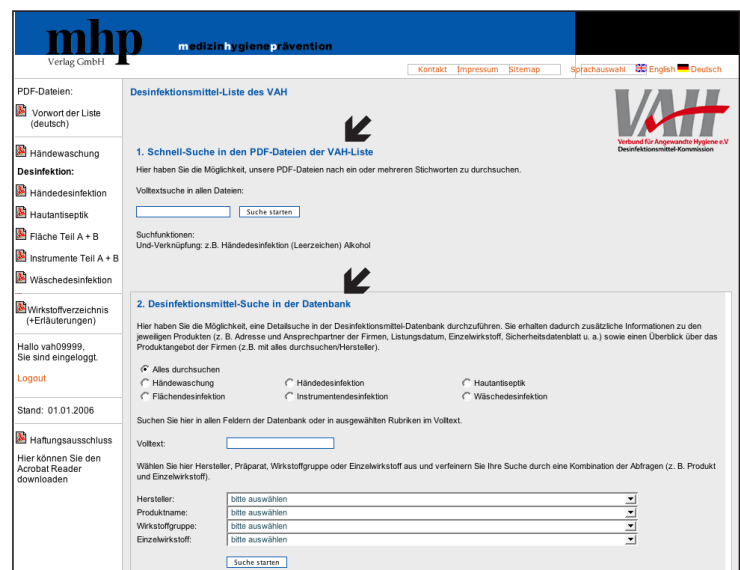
mhp
Verlag GmbH

medizinhygieneprävention

Kontakt | Impressum | Sitemap | Sprachauswahl English Deutsch

PDF-Dateien:

Vorwort der Liste (deutsch)

Händewaschung

Desinfektion:

Händedesinfektion

Hautantiseptik

Fläche Teil A + B

Instrumente Teil A + B

Wäschedesinfektion

Wirkstoffverzeichnis (+Erläuterungen)

Hallo vah09999, Sie sind eingeloggt.

Logout

Stand: 01.01.2006

Haftungsausschluss

Hier können Sie den Acrobat Reader downloaden

Desinfektionsmittel-Liste des VAH

VAH
Verbund für Angewandte Hygiene e.V
Desinfektionsmittel-Kommission

1. Schnell-Suche in den PDF-Dateien der VAH-Liste

Hier haben Sie die Möglichkeit, unsere PDF-Dateien nach ein oder mehreren Stichworten zu durchsuchen.

Volltextsuche in allen Dateien:

Suche starten

Suchfunktionen:
Und-Verknüpfung: z.B. Händedesinfektion (Leerzeichen) Alkohol

2. Desinfektionsmittel-Suche in der Datenbank

Hier haben Sie die Möglichkeit, eine Detailsuche in der Desinfektionsmittel-Datenbank durchzuführen. Sie erhalten dadurch zusätzliche Informationen zu den jeweiligen Produkten (z. B. Adresse und Ansprechpartner der Firmen, Listungsdatum, Einzelwirkstoff, Sicherheitsdatenblatt u. a.) sowie einen Überblick über das Produktangebot der Firmen (z.B. mit alles durchsuchen/Hersteller).

Alles durchsuchen
Händewaschung
Händedesinfektion
Hautantiseptik
Flächendesinfektion
Instrumentendesinfektion
Wäschedesinfektion

Suchen Sie hier in allen Feldern der Datenbank oder in ausgewählten Rubriken im Volltext.

Volltext:

Wählen Sie hier Hersteller, Präparat, Wirkstoffgruppe oder Einzelwirkstoff aus und verfeinern Sie Ihre Suche durch eine Kombination der Abfragen (z. B. Produkt und Einzelwirkstoff).

Hersteller: bitte auswählen
Produktname: bitte auswählen
Wirkstoffgruppe: bitte auswählen
Einzelwirkstoff: bitte auswählen

Suche starten